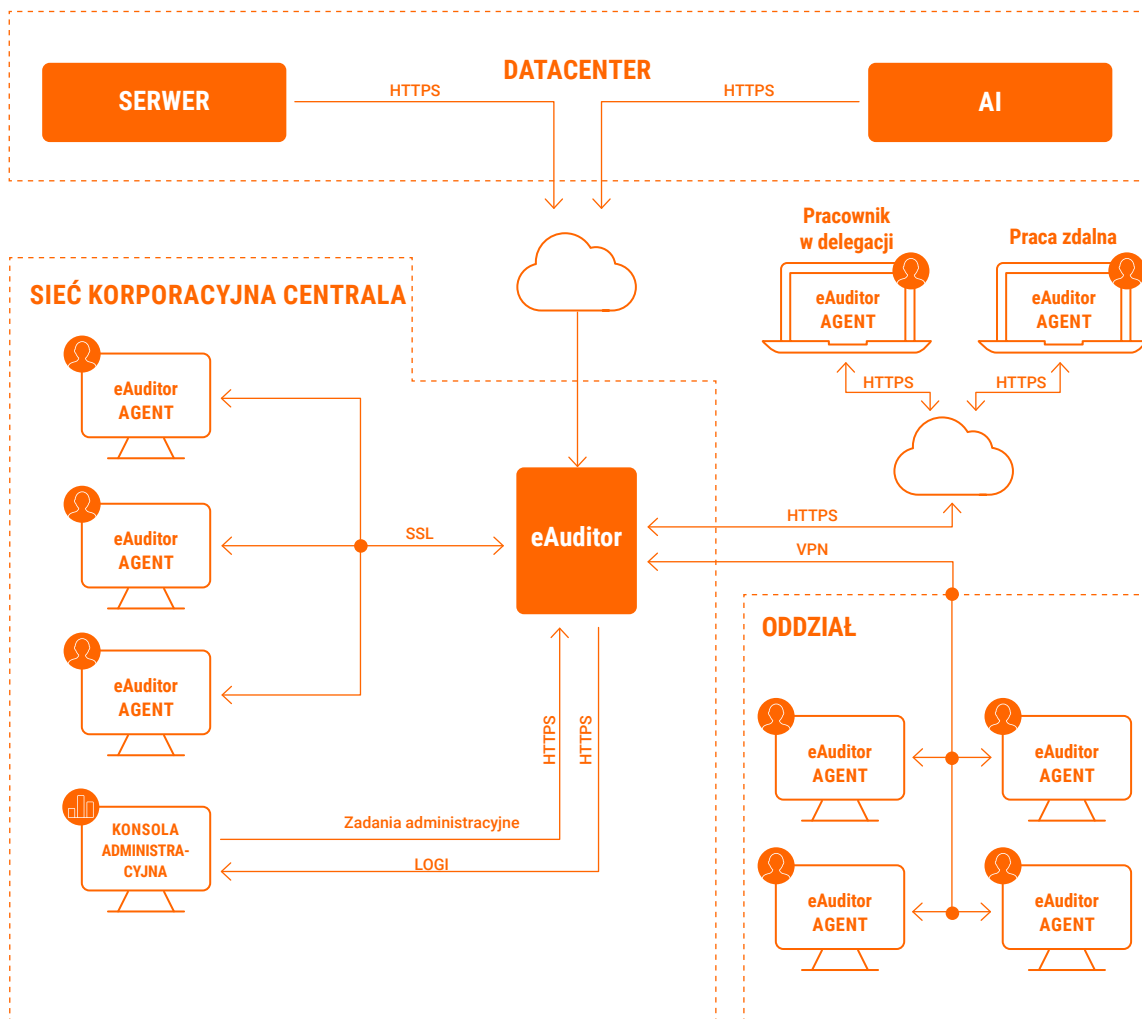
DATACENTER

SERWER

HTTPS

HTTPS

AI

Pracownik w delegacji

Praca zdalna

eAuditor AGENT

eAuditor AGENT

SIEĆ KORPORACYJNA CENTRALA

HTTPS

HTTPS

eAuditor AGENT

eAuditor AGENT

SSL

eAuditor

HTTPS

VPN

eAuditor AGENT

ODDZIAŁ

HTTPS

HTTPS

eAuditor AGENT

eAuditor AGENT

KONSOLA ADMINISTRACYJNA

Zadania administracyjne

LOGI

eAuditor AGENT

eAuditor AGENT

eAuditor AGENT